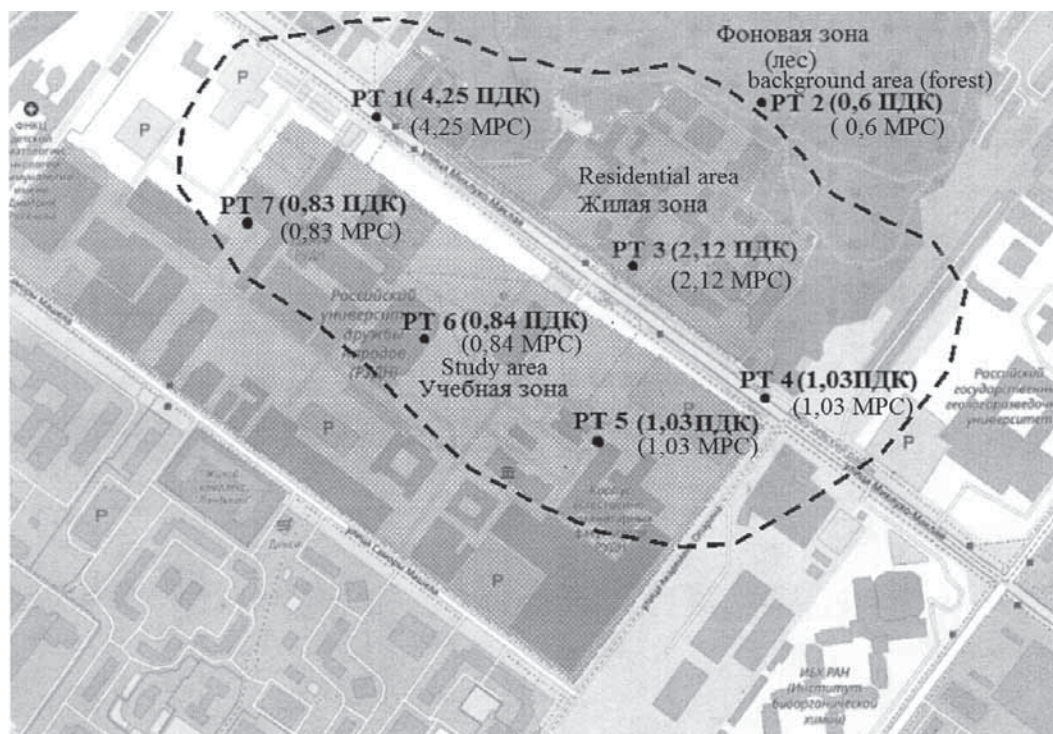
Фоновая зона
(лес)
background area (forest)

PT 1( 4,25 ПДК)
(4,25 MPC)

PT 2 (0,6 ПДК)
( 0,6 MPC)

Residential area
Жилая зона

PT 7 (0,83 ПДК)
(0,83 MPC)

PT 3 (2,12 ПДК)
(2,12 MPC)

Российский университет дружбы народов (РУДН)

PT 6 (0,84 ПДК)
(0,84 MPC)

Study area
Учебная зона

PT 4 (1,03ПДК)
(1,03 MPC)

PT 5 (1,03ПДК)
(1,03 MPC)

Российский государственный геологоразведочный университет

P
P
P
P
P
P
P
P

улица Миклухо-Маклая
улица Миклухо-Маклая
улица Самеда Вургуна
улица Миклухо-Маклая

ИБХ РАН
(Институт биоорганической химии)

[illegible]